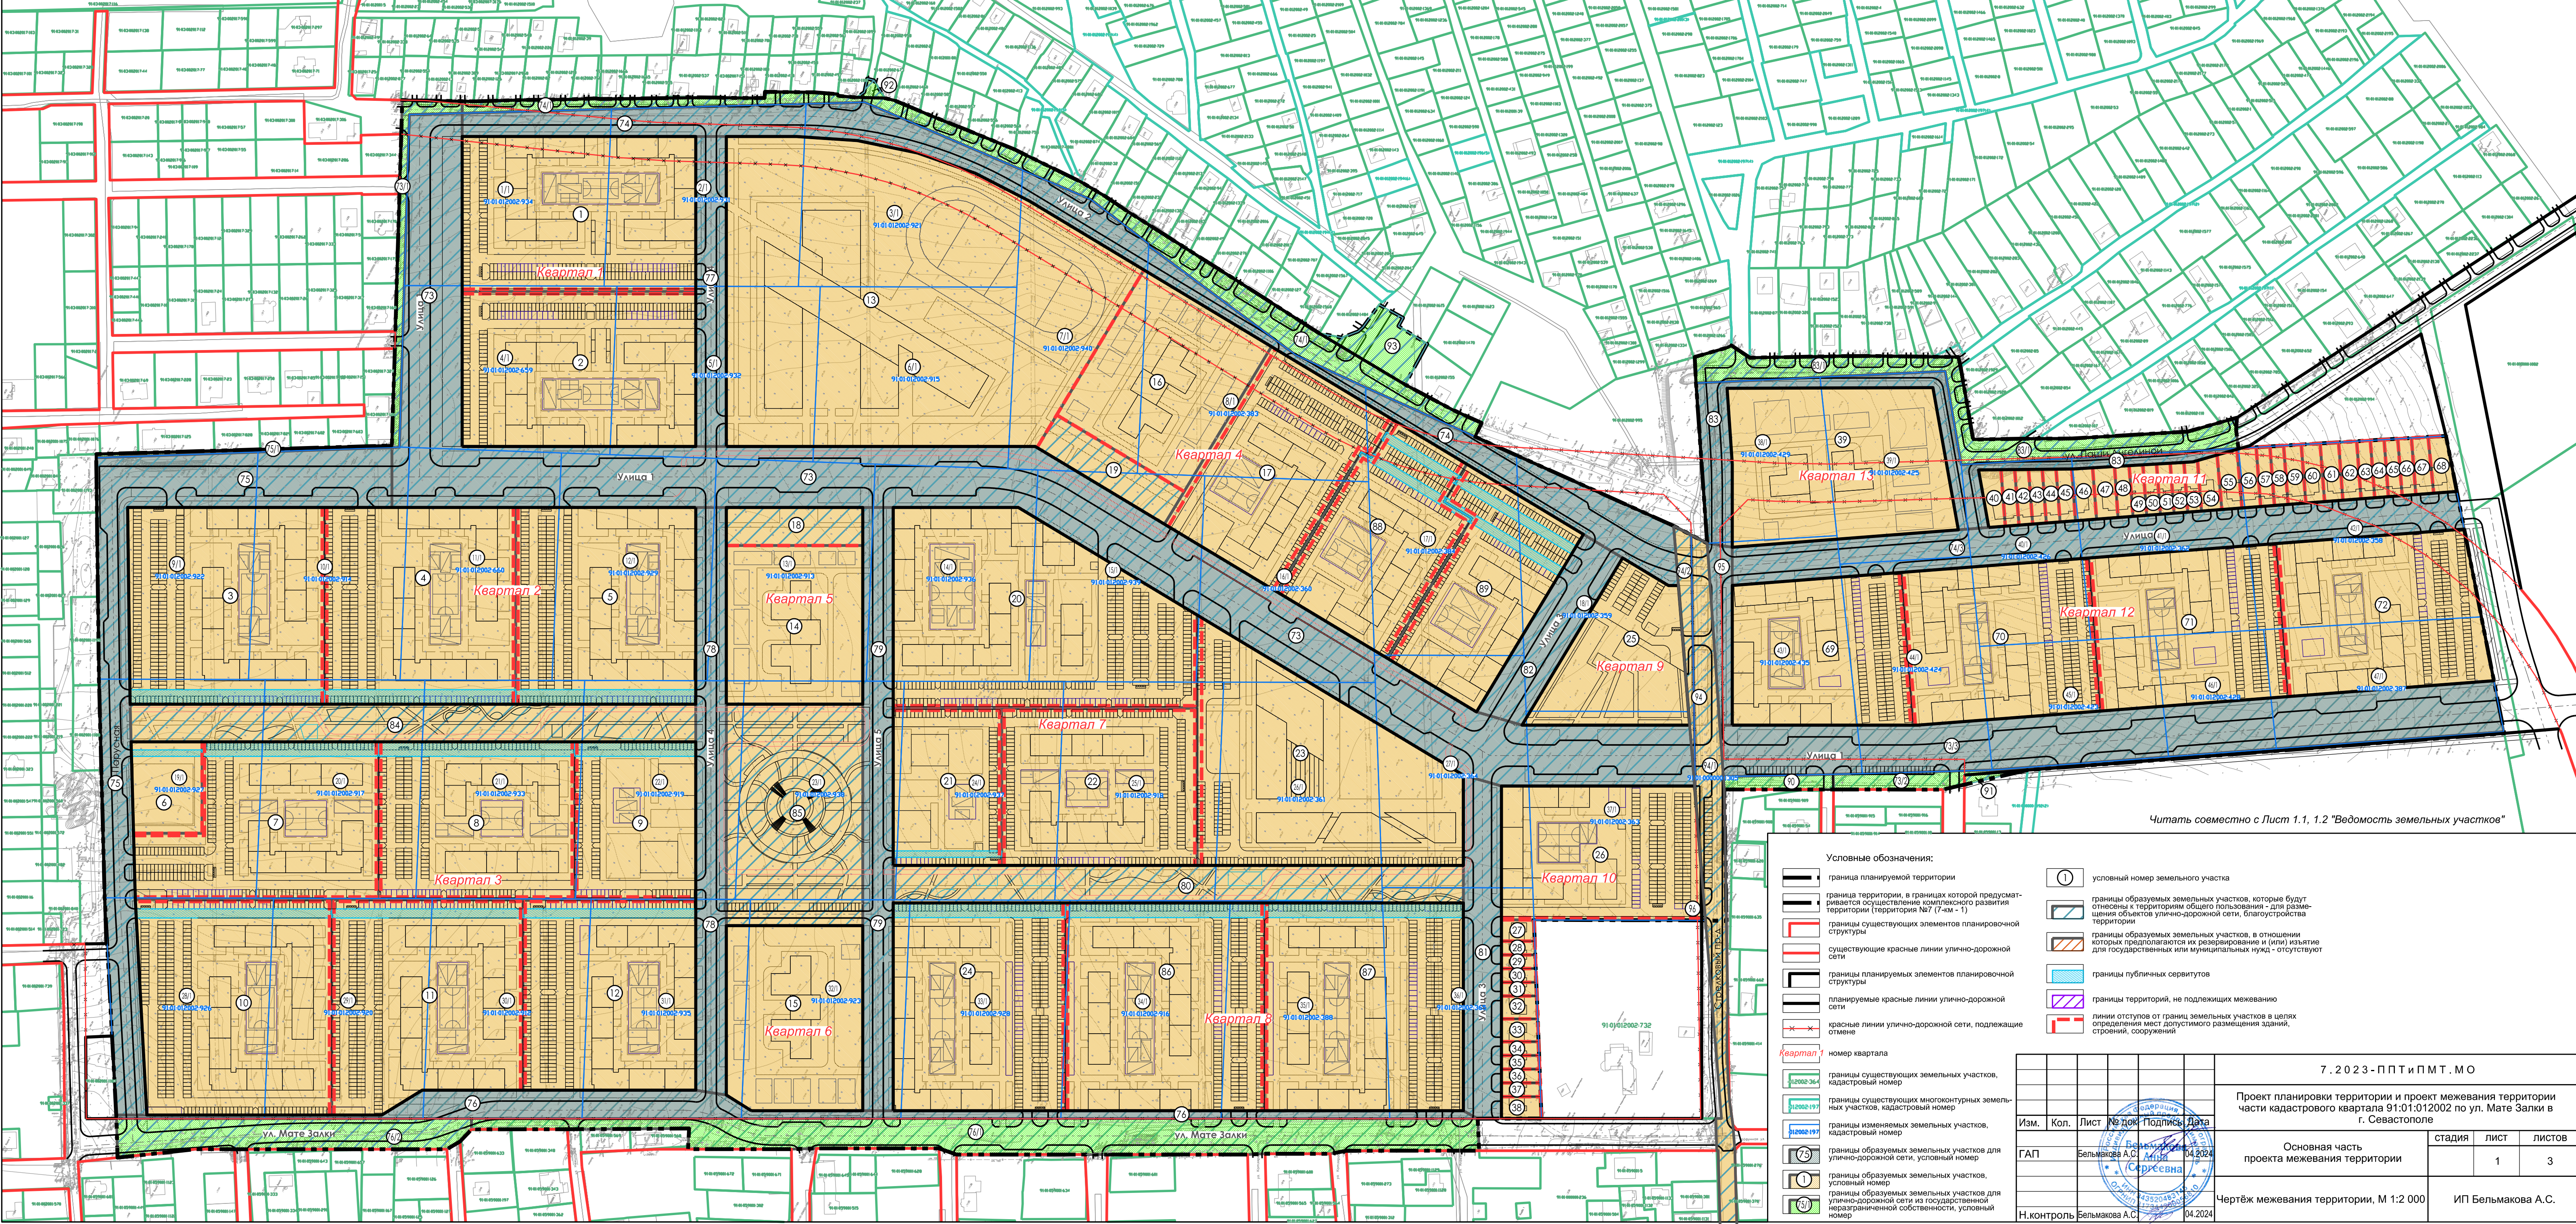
Квартал 1
Квартал 2
Квартал 3
Квартал 4
Квартал 5
Квартал 6
Квартал 7
Квартал 8
Квартал 9
Квартал 10
Квартал 11
Квартал 12
Квартал 13
Улица
Улица 1
Улица 2
Улица 3
Улица 4
Улица 5
Улица 6
ул. Мате Залки
ул. Мате Залки

Читать совместно с Лист 1.1, 1.2 "Ведомость земельных участков"

Условные обозначения:
граница планируемой территории
граница территории, в границах которой предусматривается осуществление комплексного развития территории (территория №7 (7-км - 1)
границы существующих элементов планировочной структуры
существующие красные линии улично-дорожной сети
границы планируемых элементов планировочной структуры
планируемые красные линии улично-дорожной сети
красные линии улично-дорожной сети, подлежащие отмене
Квартал 1 номер квартала
границы существующих земельных участков, кадастровый номер
границы существующих многоконтурных земельных участков, кадастровый номер
границы изменяемых земельных участков, кадастровый номер
75 границы образуемых земельных участков для улично-дорожной сети, условный номер
1 границы образуемых земельных участков, условный номер
границы образуемых земельных участков для улично-дорожной сети из государственной неразграниченной собственности, условный номер
1 условный номер земельного участка
границы образуемых земельных участков, которые будут отнесены к территориям общего пользования - для размещения объектов улично-дорожной сети, благоустройства территории
границы образуемых земельных участков, в отношении которых предполагаются их резервирование и (или) изъятие для государственных или муниципальных нужд - отсутствуют
границы публичных сервитутов
границы территорий, не подлежащих межеванию
линии отступов от границ земельных участков в целях определения мест допустимого размещения зданий, строений, сооружений

7.2023-ППТиПМТ.МО
Проект планировки территории и проект межевания территории части кадастрового квартала 91:01:012002 по ул. Мате Залки в г. Севастополе
| Изм. | Кол. | Лист | № док. | Подпись | Дата |
| ГАП | | Бельмакова А.С. | | | 04.2024 |
| Н.контроль | | Бельмакова А.С. | | | 04.2024 |
Основная часть проекта межевания территории
| стадия | лист | листов |
| | 1 | 3 |
Чертёж межевания территории, М 1:2 000
ИП Бельмакова А.С.